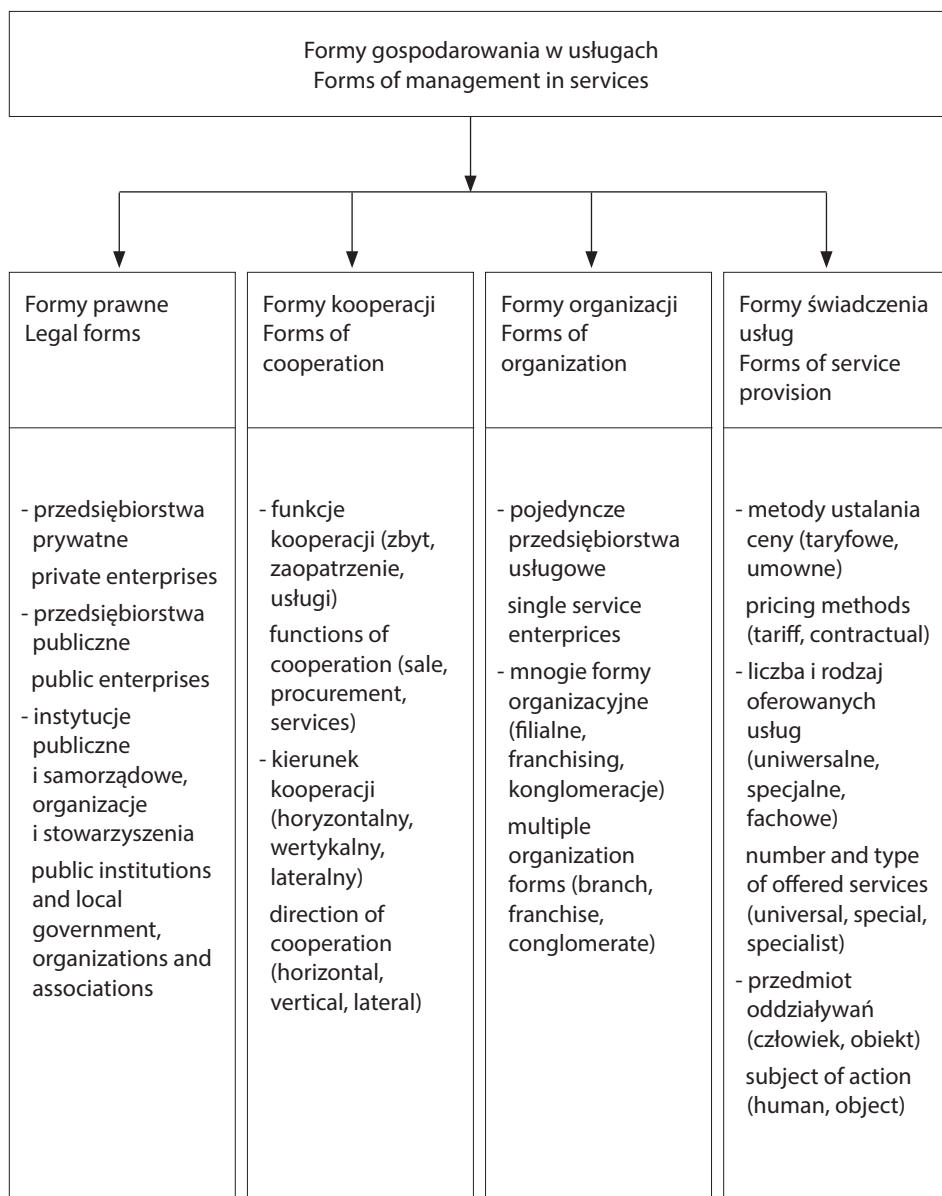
Formy gospodarowania w usługach
Forms of management in services

Formy prawne
Legal forms

- przedsiębiorstwa prywatne
private enterprises
- przedsiębiorstwa publiczne
public enterprises
- instytucje publiczne i samorządowe, organizacje i stowarzyszenia
public institutions and local government, organizations and associations

Formy kooperacji
Forms of cooperation

- funkcje kooperacji (zbyt, zaopatrzenie, usługi)
functions of cooperation (sale, procurement, services)
- kierunek kooperacji (horyzontalny, wertykalny, lateralny)
direction of cooperation (horizontal, vertical, lateral)

Formy organizacji
Forms of organization

- pojedyncze przedsiębiorstwa usługowe
single service enterprices
- mnogie formy organizacyjne (filialne, franchising, konglomeracje)
multiple organization forms (branch, franchise, conglomerate)

Formy świadczenia usług
Forms of service provision

- metody ustalania ceny (taryfowe, umowne)
pricing methods (tariff, contractual)
- liczba i rodzaj oferowanych usług (uniwersalne, specjalne, fachowe)
number and type of offered services (universal, special, specialist)
- przedmiot oddziaływań (człowiek, obiekt)
subject of action (human, object)